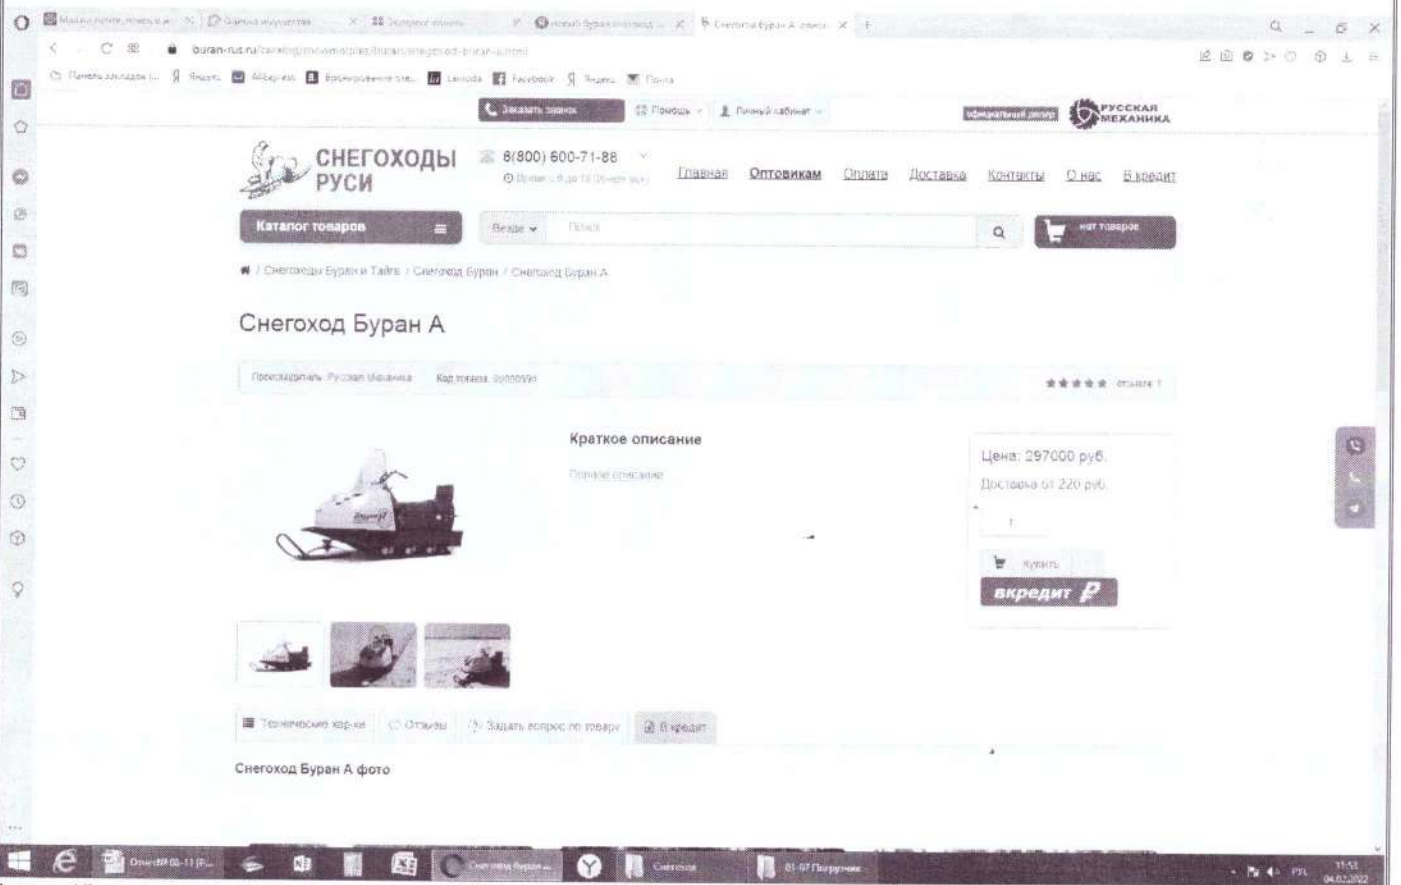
buran-rus.ru

Панель закладок | Яндекс | AliExpress | Бронирование оте... | Leonardo | Facebook | Яндекс | Почта

Заказать звонок | Помощь | Личный кабинет

официальный дилер | РУССКАЯ МЕХАНИКА

СНЕГОХОДЫ РУСИ

8(800) 600-71-88

Главная | Оптовикам | Оплата | Доставка | Контакты | О нас | В кредит

Каталог товаров

Везде | Поиск

нет товаров

/ Снегоходы Буран и Тайга / Снегоход Буран / Снегоход Буран А

Снегоход Буран А

Производитель: Русская Механика | Код товара: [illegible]

отзывов: 1

Краткое описание

Полное описание

Цена: 297000 руб.

Доставка от 220 руб.

1

Купить

вкредит

Технические хар-ки | Отзывы | Задать вопрос по товару | В кредит

Снегоход Буран А фото

Снегоход Буран... | Снегоход | 01-07 Погрузчик

11:51
04.02.2022